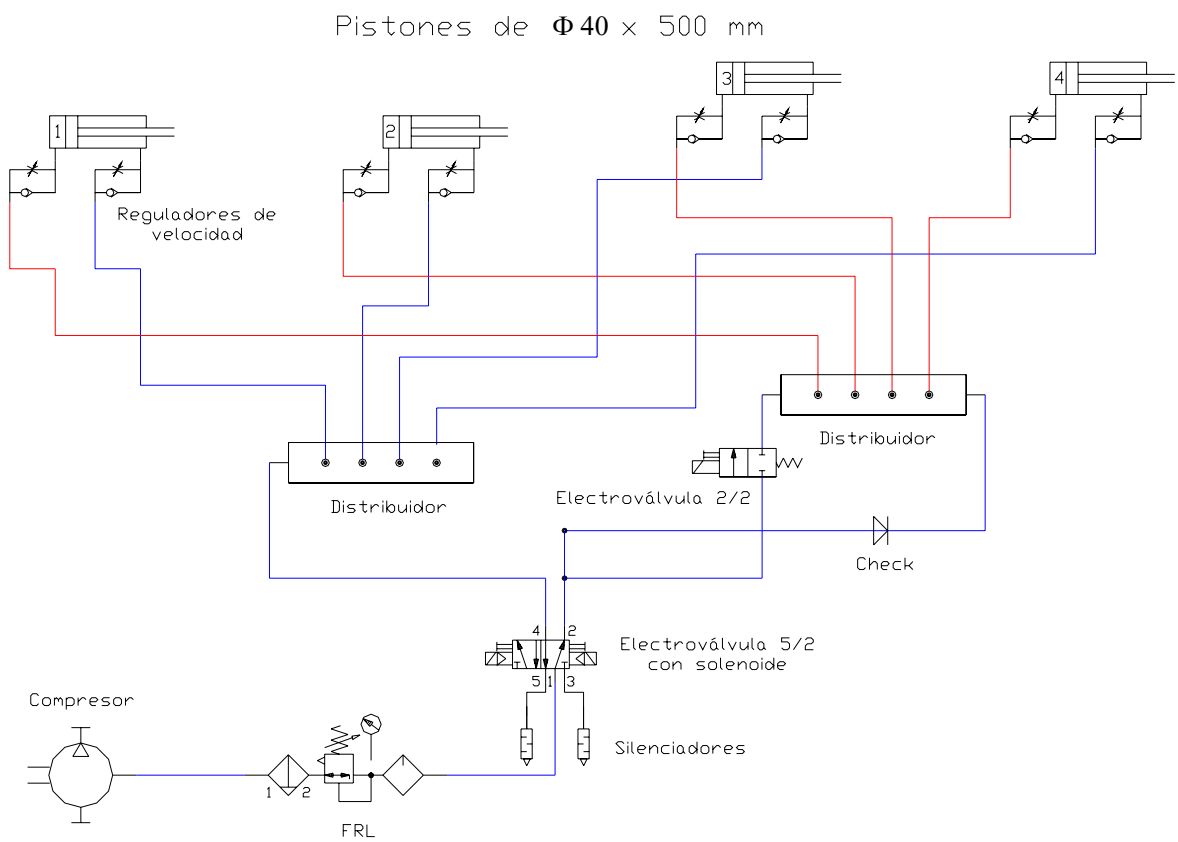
Pistones de $\Phi 40 \times 500$ mm

1

2

3

4

Reguladores de velocidad

Distribuidor

Distribuidor

Electroválvula 2/2

Check

4 2

Electroválvula 5/2 con solenoide

5 1 3

Compresor

Silenciadores

1 2

FRL